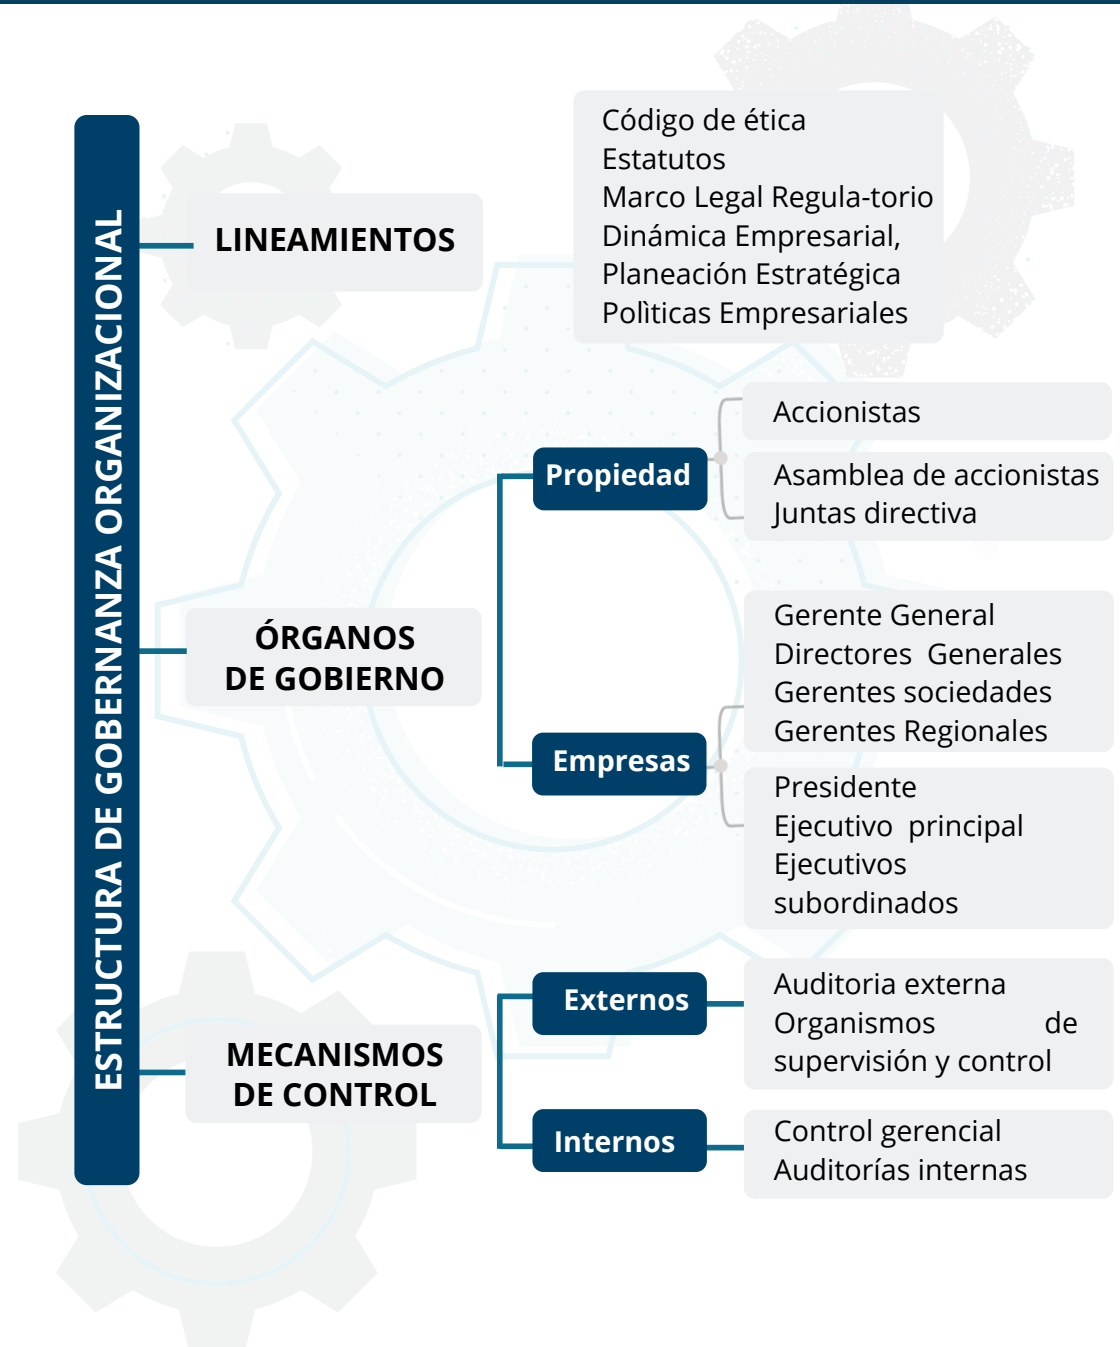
ESTRUCTURA DE GOBERNANZA ORGANIZACIONAL

LINEAMIENTOS

Código de ética
Estatutos
Marco Legal Regula-torio
Dinámica Empresarial,
Planeación Estratégica
Polìticas Empresariales

ÓRGANOS DE GOBIERNO

Propiedad

Accionistas

Asamblea de accionistas
Juntas directiva

Empresas

Gerente General
Directores Generales
Gerentes sociedades
Gerentes Regionales

Presidente
Ejecutivo principal
Ejecutivos subordinados

MECANISMOS DE CONTROL

Externos

Auditoria externa
Organismos de supervisión y control

Internos

Control gerencial
Auditorías internas